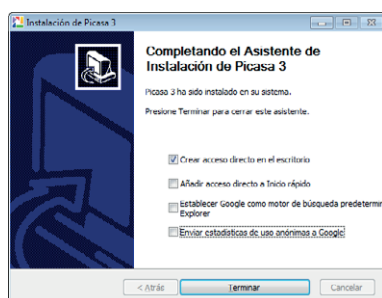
Instalación de Picasa 3

Completando el Asistente de Instalación de Picasa 3

Picasa 3 ha sido instalado en su sistema.

Presione Terminar para cerrar este asistente.

Crear acceso directo en el escritorio

Añadir acceso directo a Inicio rápido

Establecer Google como motor de búsqueda predetermi Explorer

Enviar estadísticas de uso anónimas a Google

< Atrás

Terminar

Cancelar